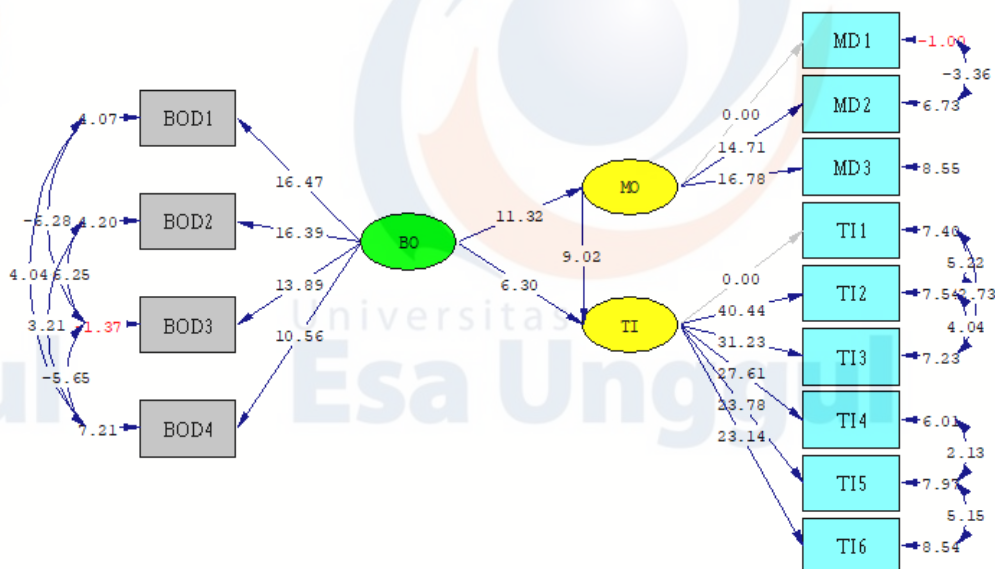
MD1 -1.00
-3.36
MD2 6.73
MD3 8.55
TI1 7.40
5.22
TI2 7.54
2.73
4.04
TI3 7.23
TI4 6.01
2.13
TI5 7.97
5.15
TI6 8.54

BOD1 4.07
BOD2 4.20
BOD3 1.37
BOD4 7.21
-6.28
4.04
6.25
3.21
-5.65

16.47
16.39
13.89
10.56
BO
11.32
6.30
MO
9.02
TI
0.00
14.71
16.78
0.00
40.44
31.23
27.61
23.78
23.14

Universitas
Esa Unggul